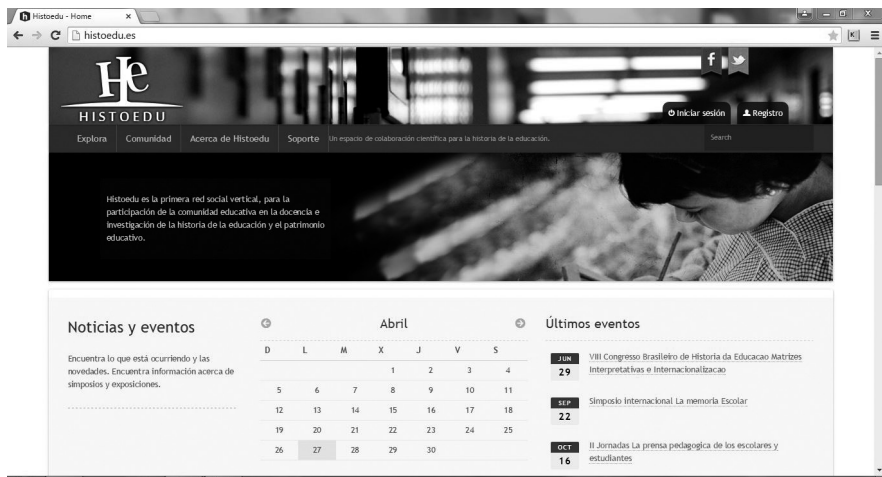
Histoedu - Home ×

histoedu.es

He
HISTOEDU

f

Iniciar sesión   Registro

Explora   Comunidad   Acerca de Histoedu   Soporte   Un espacio de colaboración científica para la historia de la educación.   Search

Histoedu es la primera red social vertical, para la participación de la comunidad educativa en la docencia e investigación de la historia de la educación y el patrimonio educativo.

Noticias y eventos

Encuentra lo que está ocurriendo y las novedades. Encuentra información acerca de simposios y exposiciones.

Abril

| D | L | M | X | J | V | S |
|---|---|---|---|---|---|---|
| | | | 1 | 2 | 3 | 4 |
| 5 | 6 | 7 | 8 | 9 | 10 | 11 |
| 12 | 13 | 14 | 15 | 16 | 17 | 18 |
| 19 | 20 | 21 | 22 | 23 | 24 | 25 |
| 26 | 27 | 28 | 29 | 30 | | |

Últimos eventos

JUN 29 VIII Congresso Brasileiro de Historia da Educacao Matrizes Interpretativas e Internacionalizacao

SEP 22 Simposio internacional La memoria Escolar

OCT 16 II Jornadas La prensa pedagogica de los escolares y estudiantes